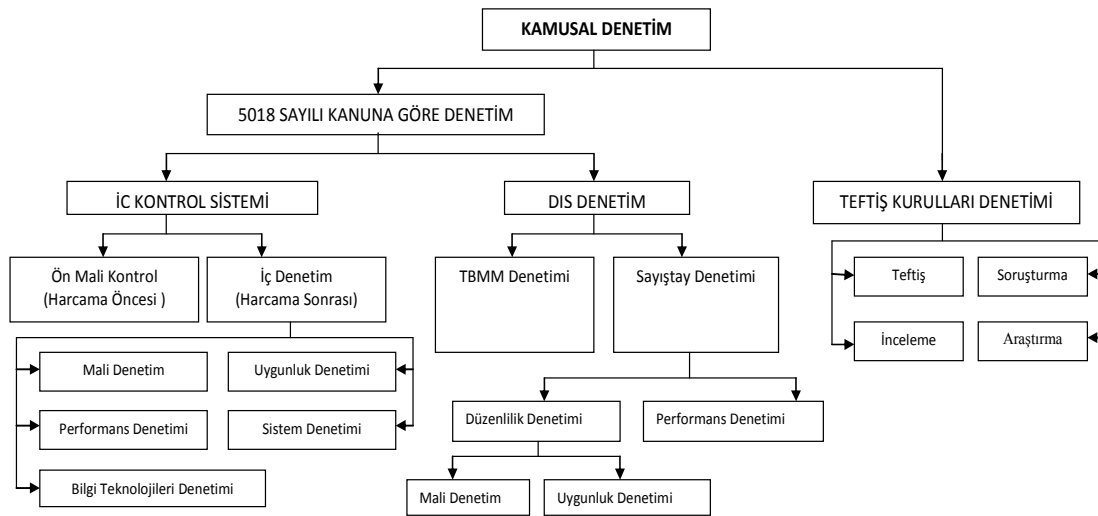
KAMUSAL DENETİM

5018 SAYILI KANUNA GÖRE DENETİM

İC KONTROL SİSTEMİ

Ön Mali Kontrol (Harcama Öncesi )

İç Denetim (Harcama Sonrası)

Mali Denetim

Uygunluk Denetimi

Performans Denetimi

Sistem Denetimi

Bilgi Teknolojileri Denetimi

DIS DENETİM

TBMM Denetimi

Sayıştay Denetimi

Düzenlilik Denetimi

Performans Denetimi

Mali Denetim

Uygunluk Denetimi

TEFTİŞ KURULLARI DENETİMİ

Teftiş

Soruşturma

İnceleme

Araştırma